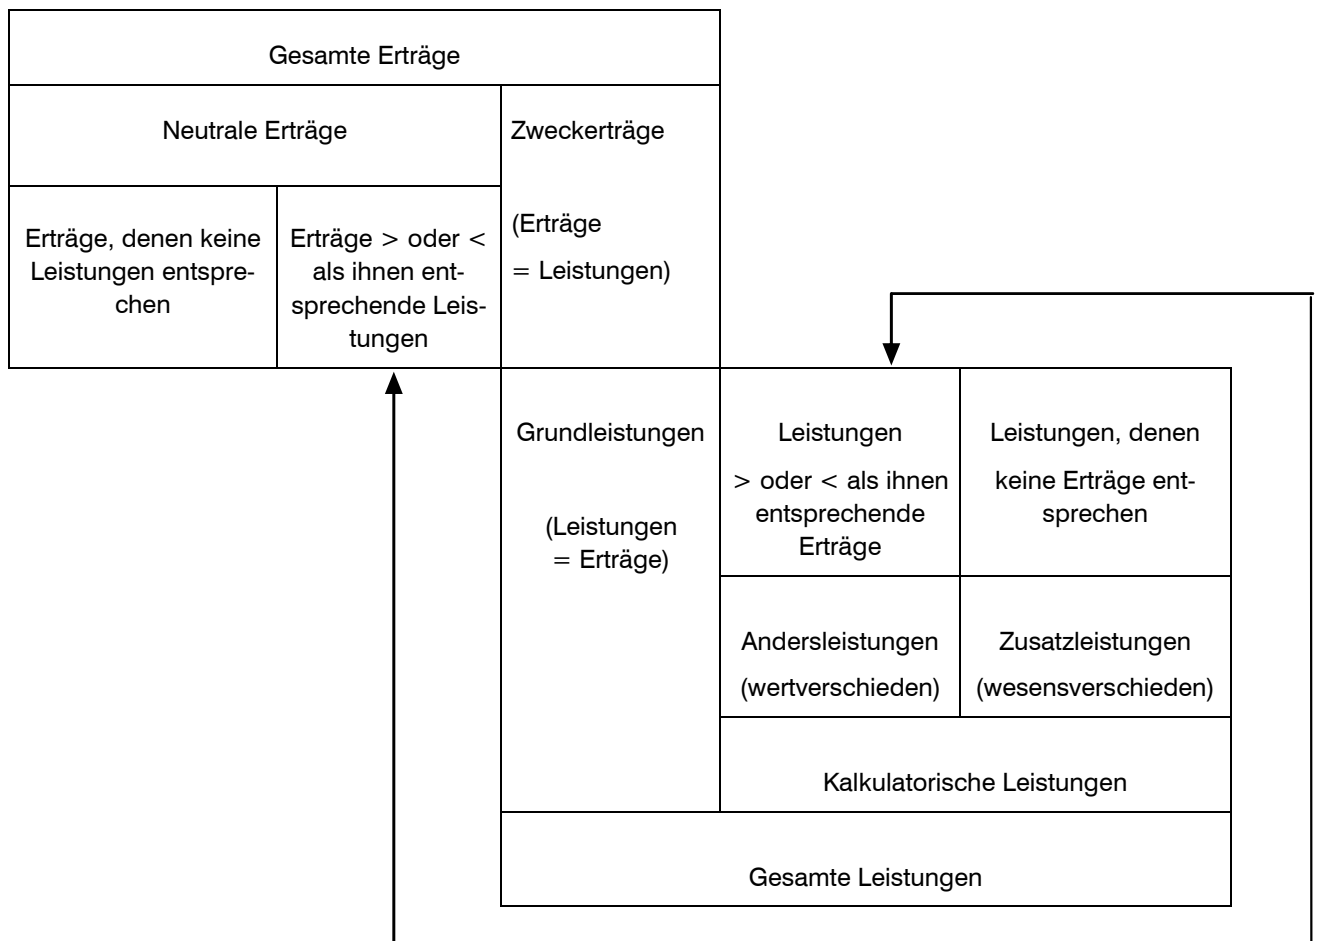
Gesamte Erträge

Neutrale Erträge

Erträge, denen keine Leistungen entsprechen

Erträge > oder < als ihnen entsprechende Leistungen

Zweckerträge

(Erträge = Leistungen)

Grundleistungen

(Leistungen = Erträge)

Leistungen > oder < als ihnen entsprechende Erträge

Leistungen, denen keine Erträge entsprechen

Andersleistungen (wertverschieden)

Zusatzleistungen (wesensverschieden)

Kalkulatorische Leistungen

Gesamte Leistungen